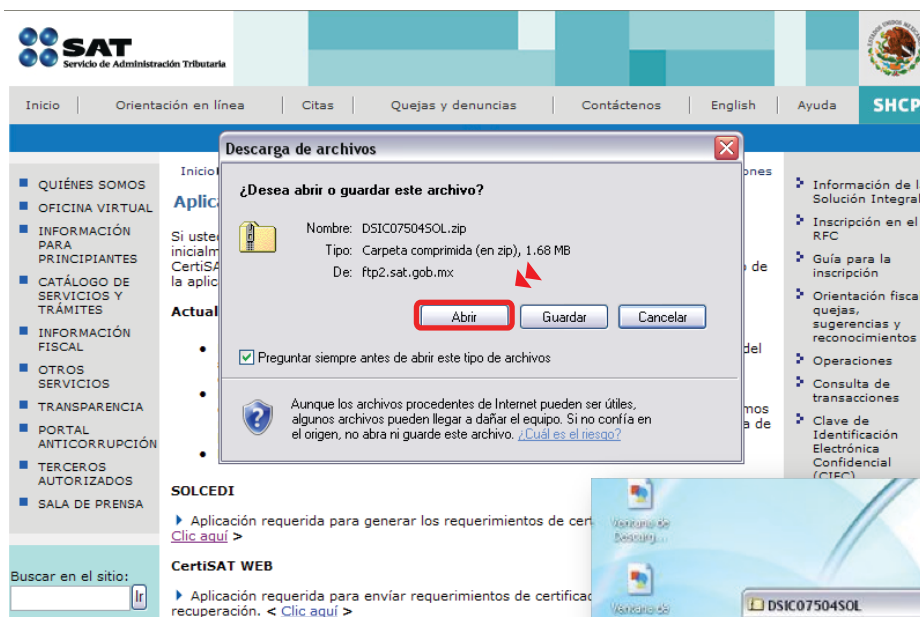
SAT
Servicio de Administración Tributaria

Inicio | Orientación en línea | Citas | Quejas y denuncias | Contáctenos | English | Ayuda | SHCP

QUIÉNES SOMOS
OFICINA VIRTUAL
INFORMACIÓN PARA PRINCIPIANTES
CATÁLOGO DE SERVICIOS Y TRÁMITES
INFORMACIÓN FISCAL
OTROS SERVICIOS
TRANSPARENCIA
PORTAL ANTICORRUPCIÓN
TERCEROS AUTORIZADOS
SALA DE PRENSA

Buscar en el sitio:
Ir

Inicio
Aplic
Si uste
inicialm
CertiSA
la aplic
Actual

ones
o de
del
mos
a de

SOLCEDI
Aplicación requerida para generar los requerimientos de cert
Clic aquí >

CertiSAT WEB
Aplicación requerida para envíar requerimientos de certifica
recuperación. < Clic aquí >

Información de l
Solución Integral
Inscripción en el RFC
Guía para la inscripción
Orientación fiscal quejas, sugerencias y reconocimientos
Operaciones
Consulta de transacciones
Clave de Identificación Electrónica Confidencial (CIEC)

Descarga de archivos
¿Desea abrir o guardar este archivo?
Nombre: DSIC07504SOL.zip
Tipo: Carpeta comprimida (en zip), 1.68 MB
De: ftp2.sat.gob.mx
Abrir | Guardar | Cancelar
Preguntar siempre antes de abrir este tipo de archivos
Aunque los archivos procedentes de Internet pueden ser útiles, algunos archivos pueden llegar a dañar el equipo. Si no confía en el origen, no abra ni guarde este archivo. ¿Cuál es el riesgo?

Ventana de Descarg...
Ventana de
DSIC07504SOL